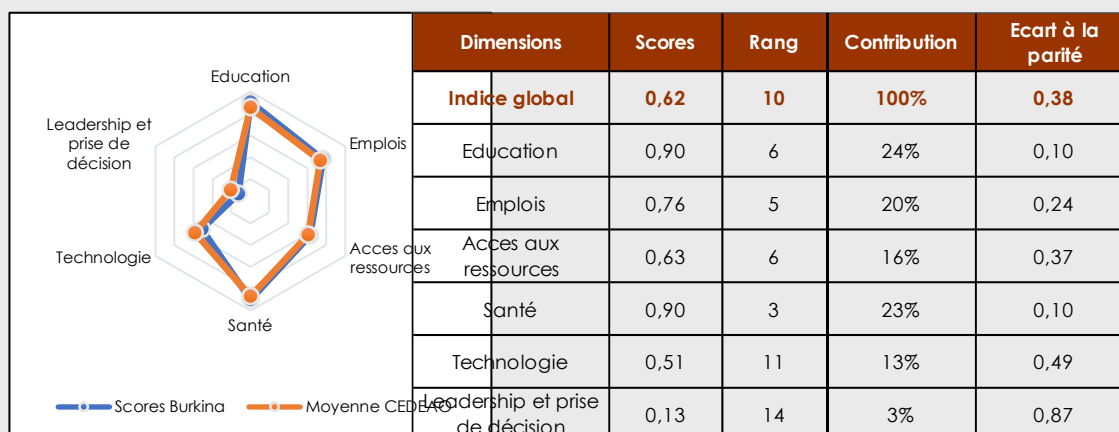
Education

Emplois

Acces aux ressources

Santé

Technologie

Leadership et prise de décision

Scores Burkina
Moyenne CEDEAO

| Dimensions | Scores | Rang | Contribution | Ecart à la parité |
|---|---|---|---|---|
| Indice global | 0,62 | 10 | 100% | 0,38 |
| Education | 0,90 | 6 | 24% | 0,10 |
| Emplois | 0,76 | 5 | 20% | 0,24 |
| Acces aux ressources | 0,63 | 6 | 16% | 0,37 |
| Santé | 0,90 | 3 | 23% | 0,10 |
| Technologie | 0,51 | 11 | 13% | 0,49 |
| Leadership et prise de décision | 0,13 | 14 | 3% | 0,87 |